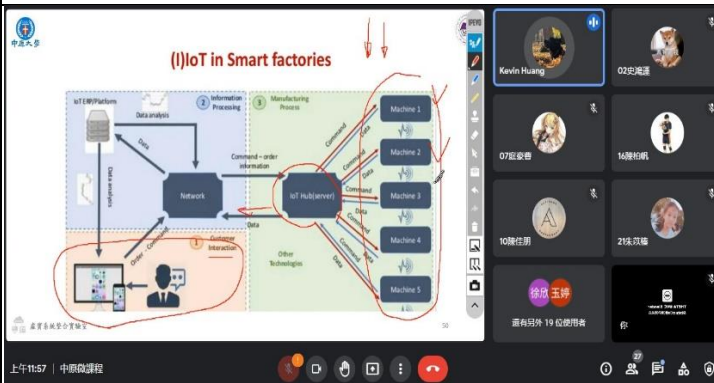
中原大學

(I)IoT in Smart factories

IoT 平台Platform

Data analysis

2 Information Processing

3 Manufacturing Process

Data

Data analytics

Network

Command – order information

IoT Hub(server)

Command

Data

Machine 1

Machine 2

Machine 3

Machine 4

Machine 5

Order – Command

1 Customer Interaction

Other Technologies

產業系統整合實驗室

59

Kevin Huang

02史湘蓮

07藍姿善

16陳柏帆

10陳佳朋

21朱玟瑜

徐欣

玉婷

還有另外 19 位使用者

你

上午11:57 | 中原微課程

27